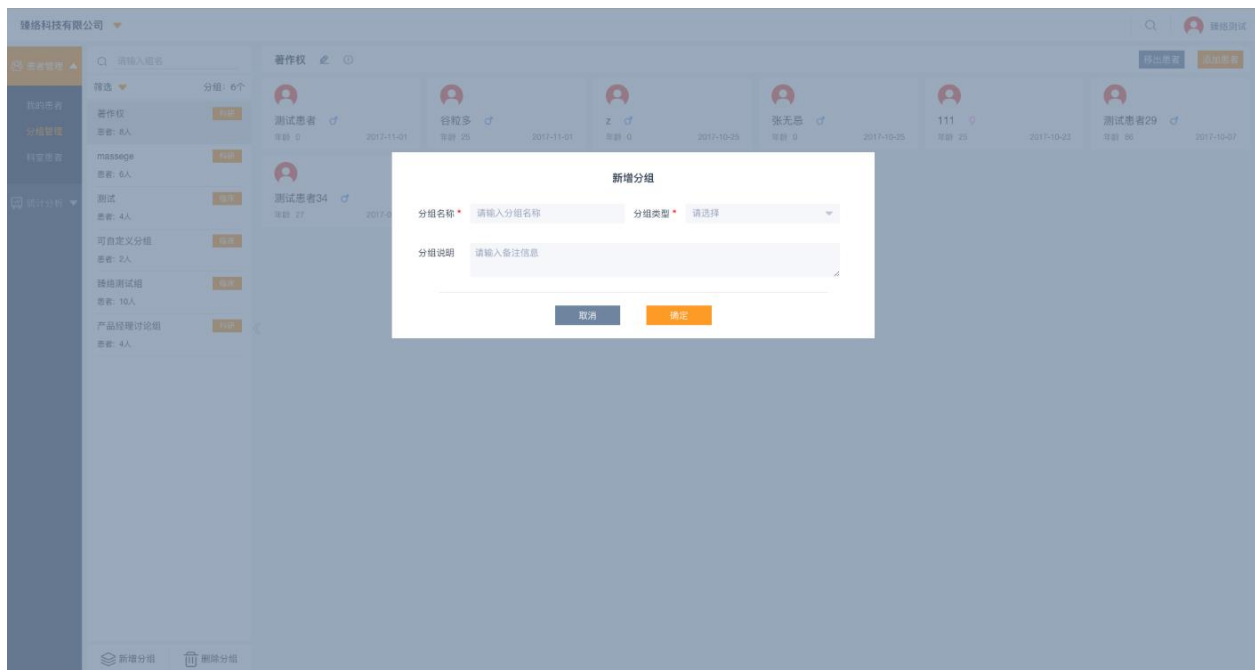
臻络科技有限公司

臻络测试

患者管理

我的患者
分组管理
科室患者

统计分析

请输入组名

筛选

分组：6个

著作权
患者：8人

massege
患者：6人

测试
患者：4人

可自定义分组
患者：2人

臻络测试组
患者：10人

产品经理讨论组
患者：4人

新增分组

删除分组

著作权

移出患者

添加患者

测试患者 ♂
年龄 0
2017-11-01

谷粒多 ♂
年龄 25
2017-11-01

z ♂
年龄 0
2017-10-29

张无忌 ♂
年龄 0
2017-10-25

111 ♀
年龄 25
2017-10-22

测试患者29 ♂
年龄 96
2017-10-07

测试患者34 ♂
年龄 27
2017-0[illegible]

新增分组

分组名称 * 请输入分组名称

分组类型 * 请选择

分组说明 请输入备注信息

取消

确定